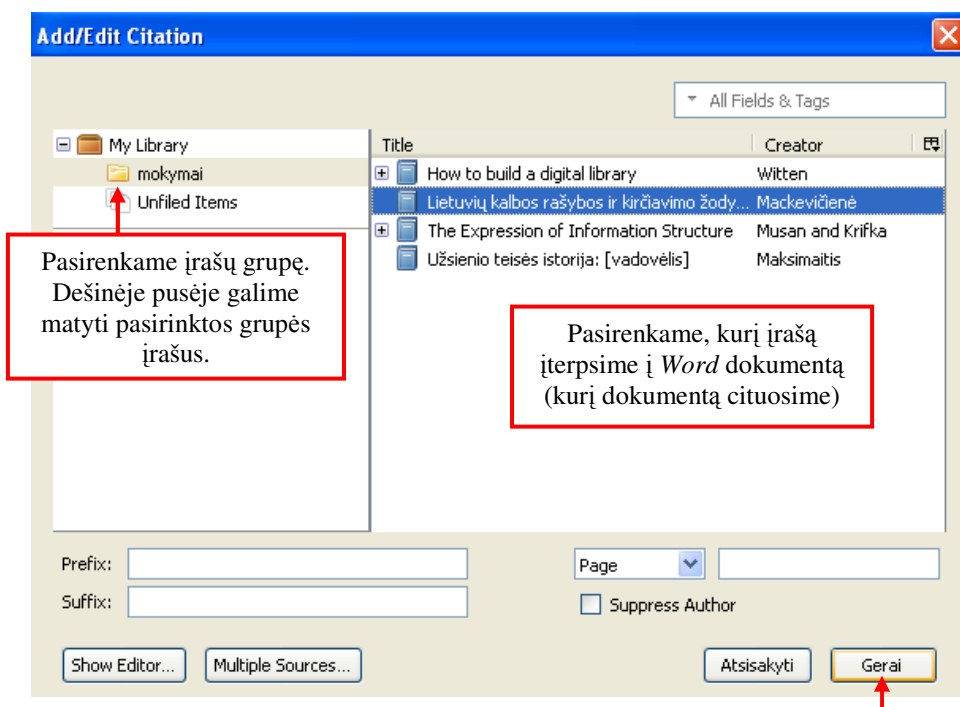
Add/Edit Citation

All Fields & Tags

My Library
mokymai
Unfiled Items

| Title | Creator |
|---|---|
| How to build a digital library | Witten |
| Lietuvių kalbos rašybos ir kirčiavimo žody... | Mackevičienė |
| The Expression of Information Structure | Musan and Krifka |
| Užsienio teisės istorija: [vadovėlis] | Maksimaitis |

Pasirenkame įrašų grupę. Dešinėje pusėje galime matyti pasirinktos grupės įrašus.

Pasirenkame, kurį įrašą įterpsime į *Word* dokumentą (kurį dokumentą cituosime)

Prefix:
Suffix:
Page
Suppress Author

Show Editor...
Multiple Sources...
Atsisakyti
Gerai